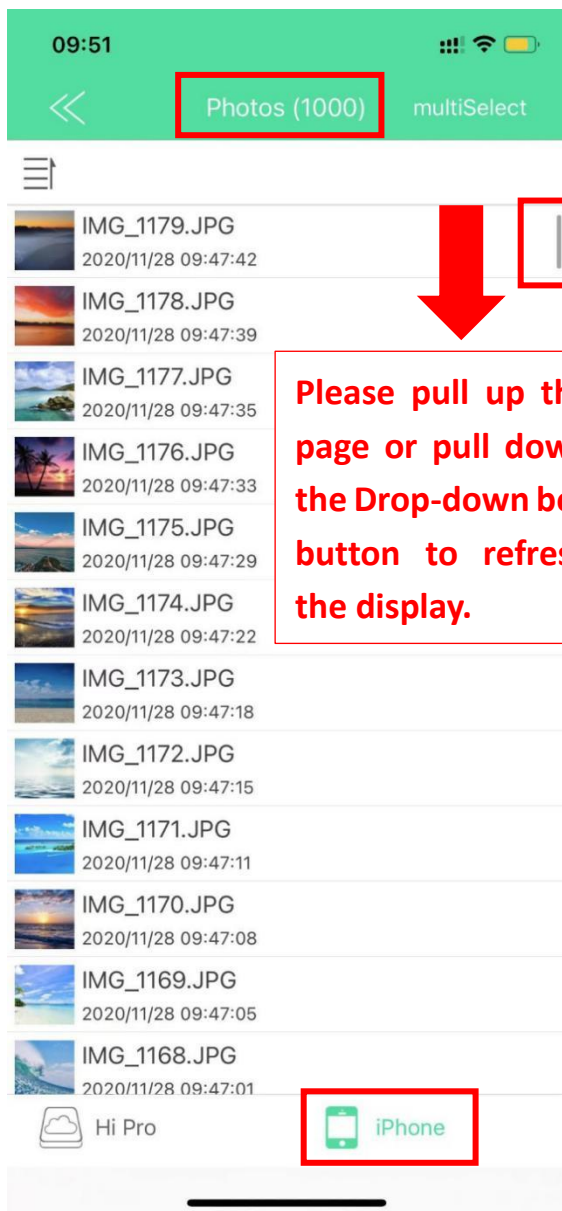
09:51

Photos (1000)

multiSelect

IMG_1179.JPG
2020/11/28 09:47:42

IMG_1178.JPG
2020/11/28 09:47:39

IMG_1177.JPG
2020/11/28 09:47:35

IMG_1176.JPG
2020/11/28 09:47:33

IMG_1175.JPG
2020/11/28 09:47:29

IMG_1174.JPG
2020/11/28 09:47:22

IMG_1173.JPG
2020/11/28 09:47:18

IMG_1172.JPG
2020/11/28 09:47:15

IMG_1171.JPG
2020/11/28 09:47:11

IMG_1170.JPG
2020/11/28 09:47:08

IMG_1169.JPG
2020/11/28 09:47:05

IMG_1168.JPG
2020/11/28 09:47:01

Please pull up th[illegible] page or pull dow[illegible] the Drop-down b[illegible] button to refres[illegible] the display.

Hi Pro

iPhone